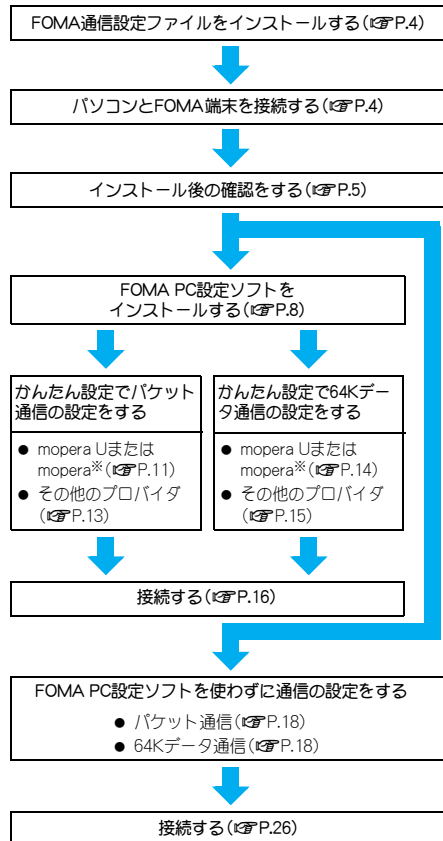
FOMA通信設定ファイルをインストールする(☞P.4)

パソコンとFOMA端末を接続する(☞P.4)

インストール後の確認をする(☞P.5)

FOMA PC設定ソフトをインストールする(☞P.8)

かんたん設定でパケット通信の設定をする

● mopera Uまたはmopera※(☞P.11)
● その他のプロバイダ(☞P.13)

かんたん設定で64Kデータ通信の設定をする

● mopera Uまたはmopera※(☞P.14)
● その他のプロバイダ(☞P.15)

接続する(☞P.16)

FOMA PC設定ソフトを使わずに通信の設定をする

● パケット通信(☞P.18)
● 64Kデータ通信(☞P.18)

接続する(☞P.26)